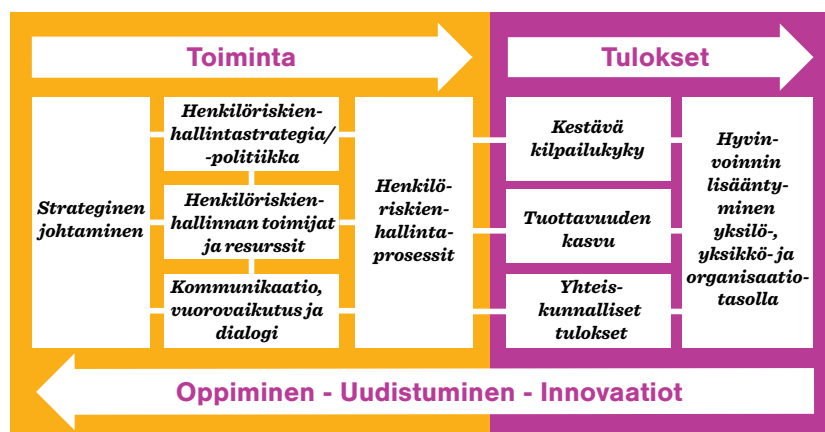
Toiminta

Tulokset

Strateginen johtaminen

Henkilöriskienhallintastrategia/-politiikka

Henkilöriskienhallinnan toimijat ja resurssit

Kommunikaatio, vuorovaikutus ja dialogi

Henkilöriskienhallintaprosessit

Kestävä kilpailukyky

Tuottavuuden kasvu

Yhteiskunnalliset tulokset

Hyvinvoinnin lisääntyminen yksilö-, yksikkö- ja organisaatiotasolla

Oppiminen - Uudistuminen - Innovaatiot